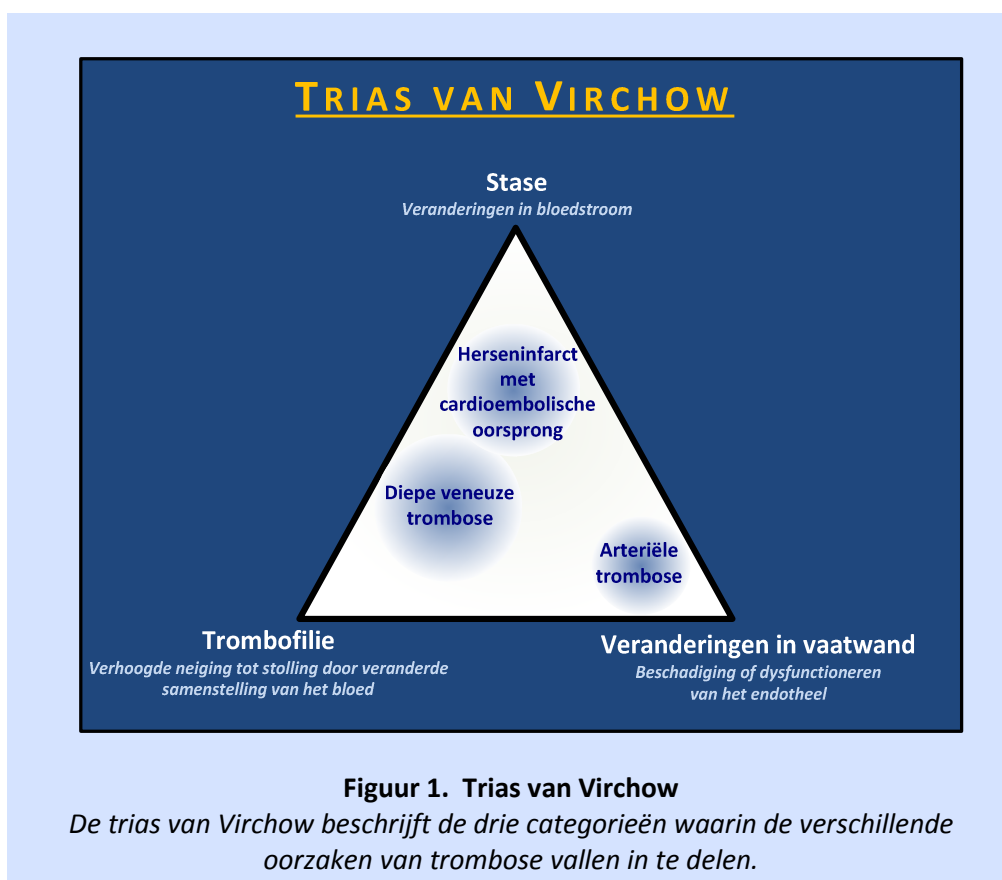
TRIAS VAN VIRCHOW

Stase
Veranderingen in bloedstroom

Herseninfarct met cardioembolische oorsprong

Diepe veneuze trombose

Arteriële trombose

Trombofilie
Verhoogde neiging tot stolling door veranderde samenstelling van het bloed

Veranderingen in vaatwand
Beschadiging of dysfunctioneren van het endotheel

Figuur 1. Trias van Virchow
De trias van Virchow beschrijft de drie categorieën waarin de verschillende oorzaken van trombose vallen in te delen.